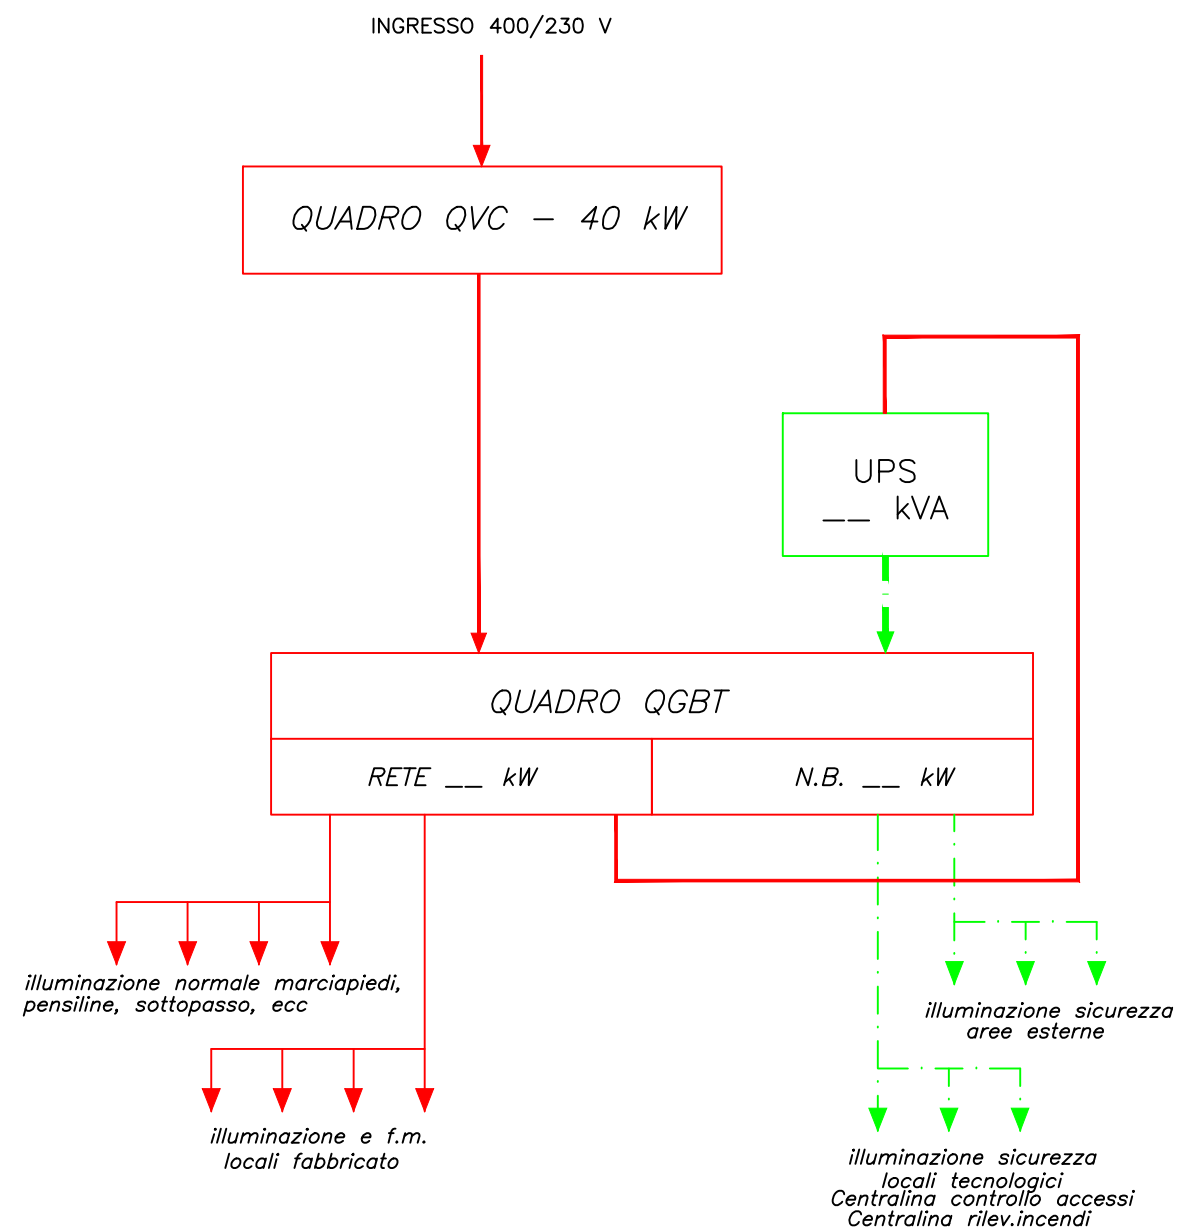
INGRESSO 400/230 V

QUADRO QVC – 40 kW

UPS
__ kVA

QUADRO QGBT

RETE __ kW

N.B. __ kW

illuminazione normale marciapiedi, pensiline, sottopasso, ecc

illuminazione e f.m. locali fabbricato

illuminazione sicurezza aree esterne

illuminazione sicurezza locali tecnologici
Centralina controllo accessi
Centralina rilev.incendi